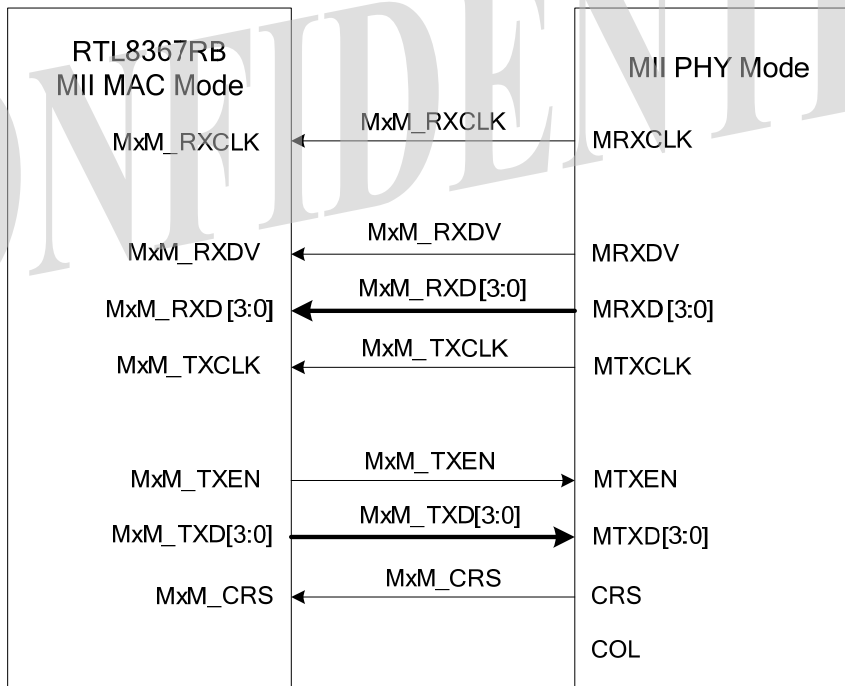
RTL8367RB
MII MAC Mode

MII PHY Mode

MxM_RXCLK
MxM_RXCLK
MRXCLK

MxM_RXDV
MxM_RXDV
MRXDV

MxM_RXD [3:0]
MxM_RXD [3:0]
MRXD [3:0]

MxM_TXCLK
MxM_TXCLK
MTXCLK

MxM_TXEN
MxM_TXEN
MTXEN

MxM_TXD[3:0]
MxM_TXD[3:0]
MTXD[3:0]

MxM_CRS
MxM_CRS
CRS

COL

ONFIDENTI